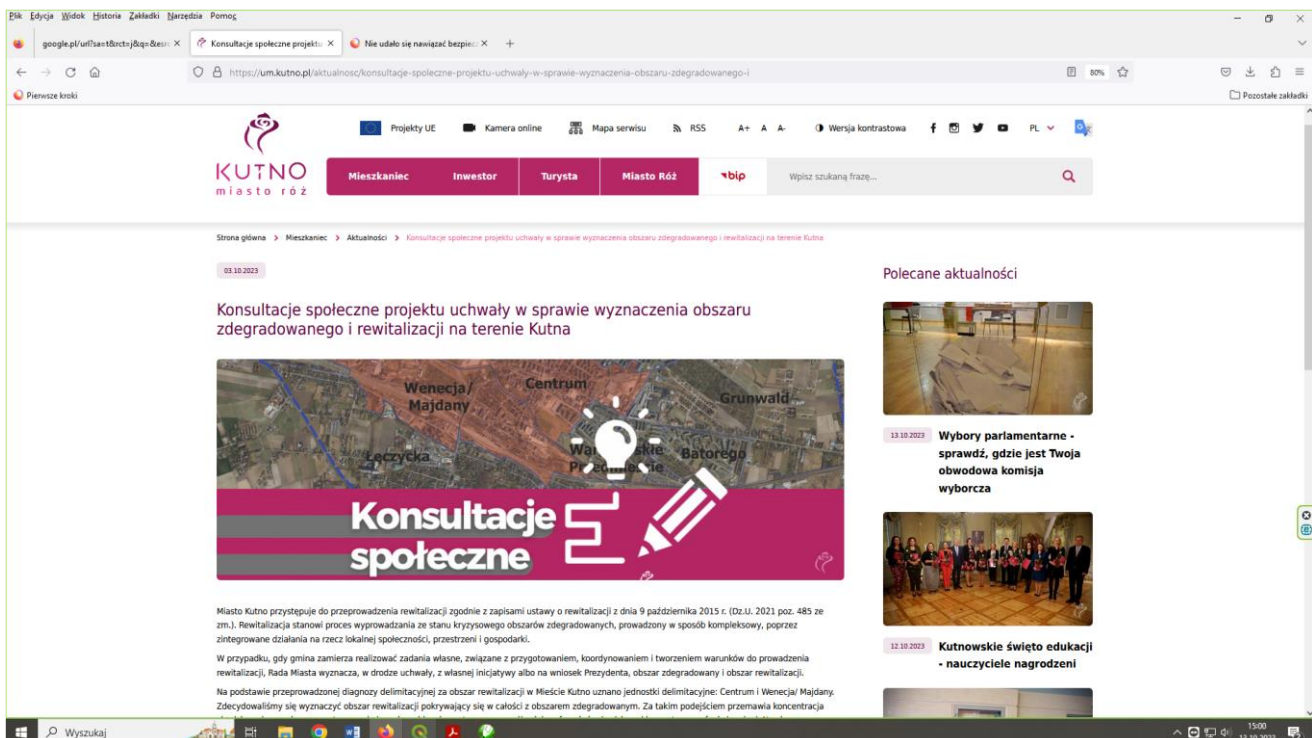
Plik Edycja Widok Historia Zakładki Narzędzia Pomoc

google.pl/url?sa=t&rct=j&q=&esr ×
Konsultacje społeczne projektu ×
Nie udało się nawiązać bezpiecz ×
+

https://um.kutno.pl/aktualnosc/konsultacje-spoleczne-projektu-uchwaly-w-sprawie-wyznaczenia-obszaru-zdegradowanego-i

80%

Pierwsze kroki

Pozostałe zakładki

KUTNO miasto róż

Projekty UE   Kamera online   Mapa serwisu   RSS   A+ A A-   Wersja kontrastowa   PL

Mieszkaniec   Inwestor   Turysta   Miasto Róż   bip   Wpisz szukaną frazę...

Strona główna > Mieszkaniec > Aktualności > Konsultacje społeczne projektu uchwały w sprawie wyznaczenia obszaru zdegradowanego i rewitalizacji na terenie Kutna

03.10.2023

Konsultacje społeczne projektu uchwały w sprawie wyznaczenia obszaru zdegradowanego i rewitalizacji na terenie Kutna

Wenecja/ Majdany   Centrum   Grunwald   Łęczycka   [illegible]   Batorego

Konsultacje społeczne

Miasto Kutno przystępuje do przeprowadzenia rewitalizacji zgodnie z zapisami ustawy o rewitalizacji z dnia 9 października 2015 r. (Dz.U. 2021 poz. 485 ze zm.). Rewitalizacja stanowi proces wyprowadzania ze stanu kryzysowego obszarów zdegradowanych, prowadzony w sposób kompleksowy, poprzez zintegrowane działania na rzecz lokalnej społeczności, przestrzeni i gospodarki.

W przypadku, gdy gmina zamierza realizować zadania własne, związane z przygotowaniem, koordynowaniem i tworzeniem warunków do prowadzenia rewitalizacji, Rada Miasta wyznacza, w drodze uchwały, z własnej inicjatywy albo na wniosek Prezydenta, obszar zdegradowany i obszar rewitalizacji.

Na podstawie przeprowadzonej diagnozy delimitacyjnej za obszar rewitalizacji w Mieście Kutno uznano jednostki delimitacyjne: Centrum i Wenecja/ Majdany. Zdecydowaliśmy się wyznaczyć obszar rewitalizacji pokrywający się w całości z obszarem zdegradowanym. Za takim podejściem przemawia koncentracja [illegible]

Polecane aktualności

13.10.2023 Wybory parlamentarne - sprawdź, gdzie jest Twoja obwodowa komisja wyborcza

12.10.2023 Kutnowskie święto edukacji - nauczyciele nagrodzeni

Wyszukaj

15:00